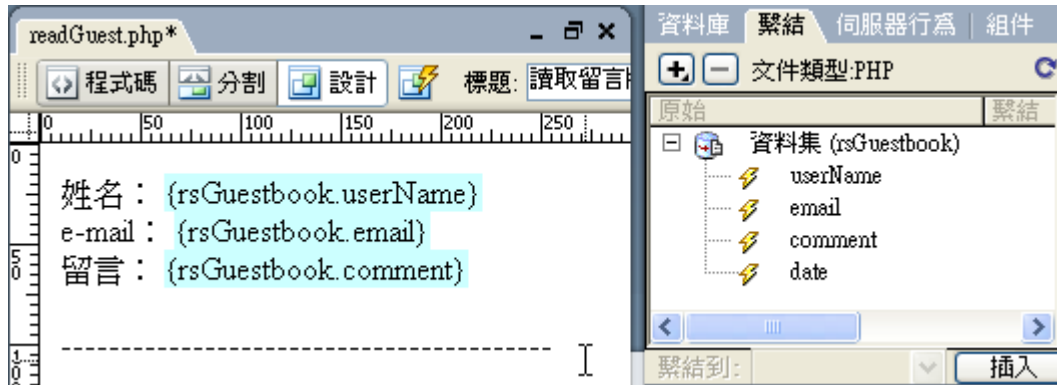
readGuest.php*

程式碼 | 分割 | 設計 | 標題: 讀取留言

0 50 100 150 200 250

姓名：{rsGuestbook.userName}
e-mail：{rsGuestbook.email}
留言：{rsGuestbook.comment}

----------------------------------------

資料庫 | 繫結 | 伺服器行為 | 組件

文件類型:PHP

原始 | 繫結

資料集 (rsGuestbook)
userName
email
comment
date

繫結到: | 插入